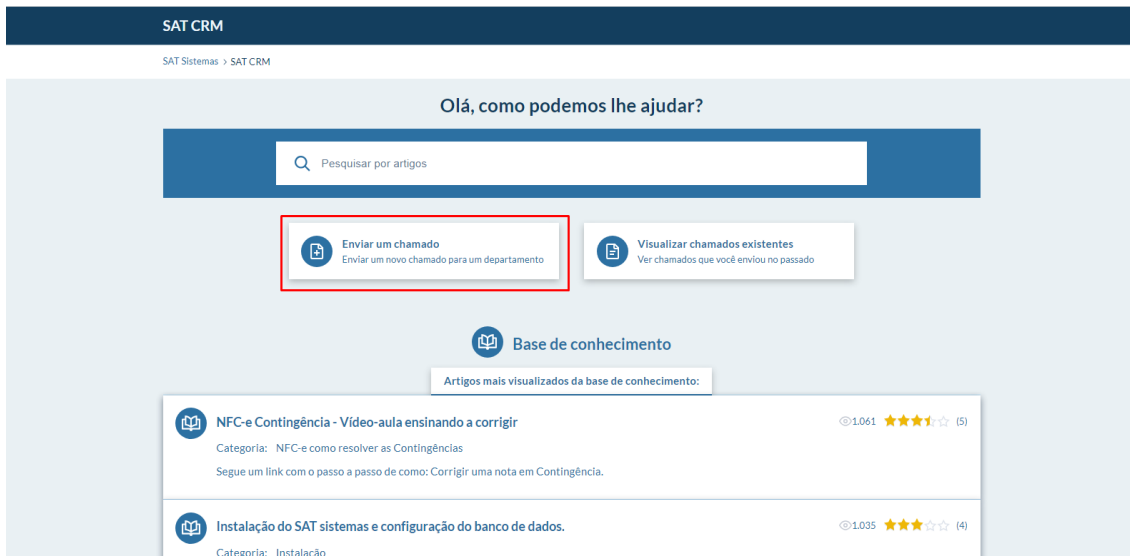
SAT CRM

SAT Sistemas › SAT CRM

Olá, como podemos lhe ajudar?

Pesquisar por artigos

Enviar um chamado
Enviar um novo chamado para um departamento

Visualizar chamados existentes
Ver chamados que você enviou no passado

Base de conhecimento

Artigos mais visualizados da base de conhecimento:

NFC-e Contingência - Vídeo-aula ensinando a corrigir
1,061 (5)
Categoria: NFC-e como resolver as Contingências
Segue um link com o passo a passo de como: Corrigir uma nota em Contingência.

Instalação do SAT sistemas e configuração do banco de dados.
1,035 (4)
Categoria: Instalação